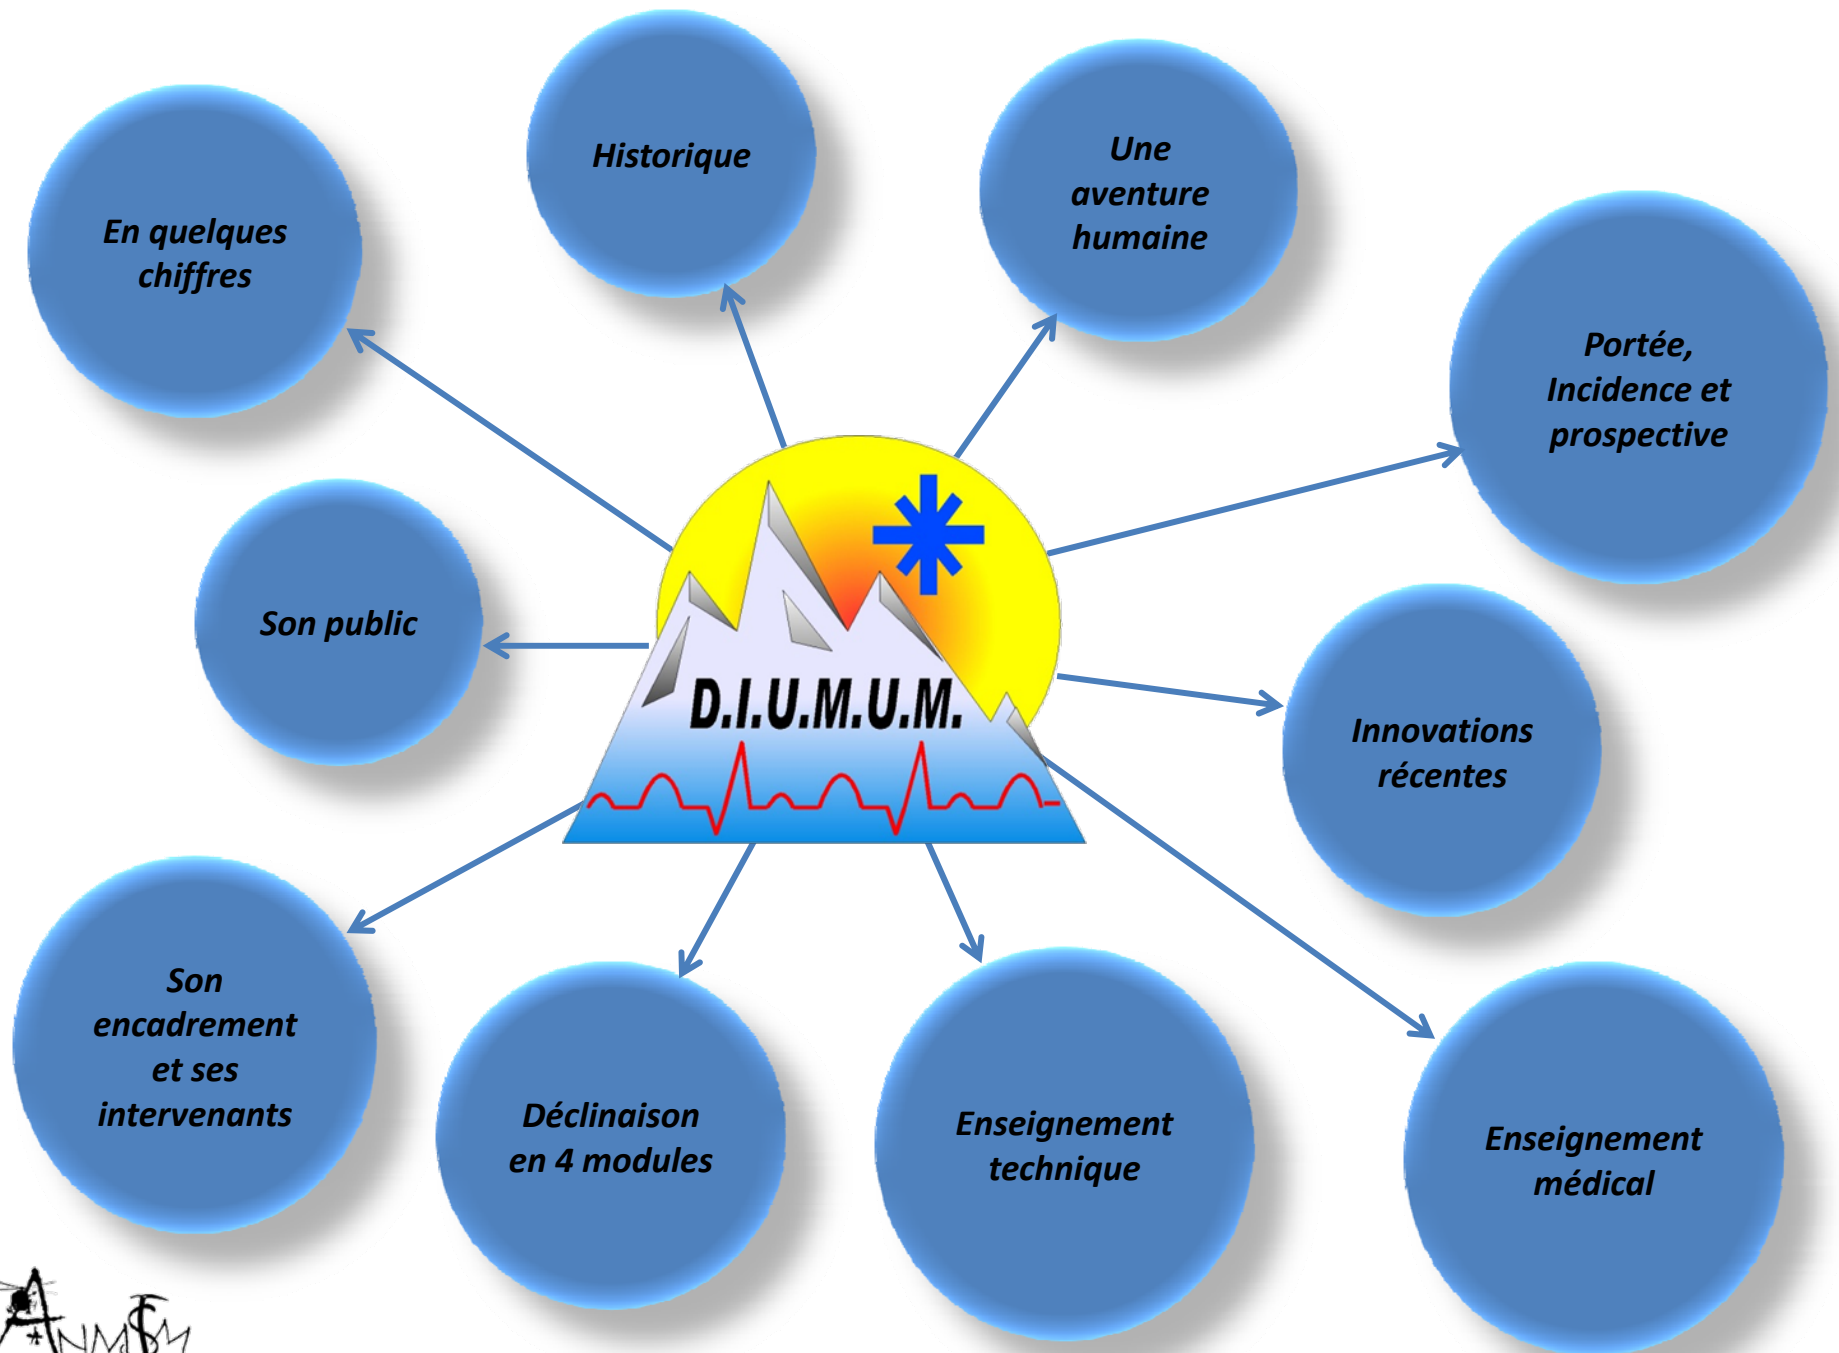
En quelques chiffres

Historique

Une aventure humaine

Portée, Incidence et prospective

Son public

D.I.U.M.U.M.

Innovations récentes

Son encadrement et ses intervenants

Déclinaison en 4 modules

Enseignement technique

Enseignement médical

ANMSM